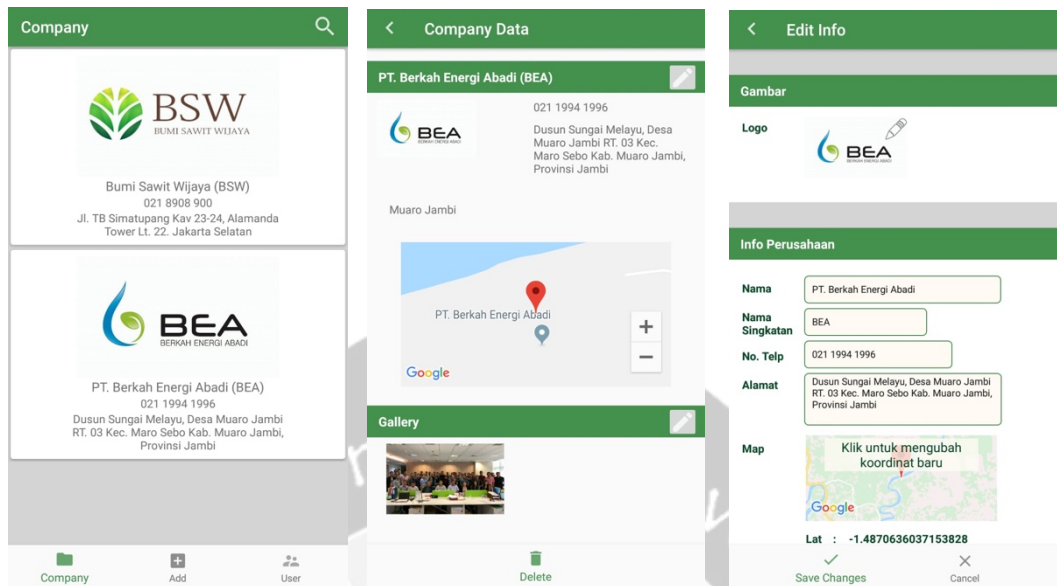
Company

BSW
BUMI SAWIT WIJAYA

Bumi Sawit Wijaya (BSW)
021 8908 900
Jl. TB Simatupang Kav 23-24, Alamanda Tower Lt. 22. Jakarta Selatan

BEA
BERKAH ENERGI ABADI

PT. Berkah Energi Abadi (BEA)
021 1994 1996
Dusun Sungai Melayu, Desa Muaro Jambi RT. 03 Kec. Maro Sebo Kab. Muaro Jambi, Provinsi Jambi

Company
Add
User

Company Data

PT. Berkah Energi Abadi (BEA)

BEA
BERKAH ENERGI ABADI

021 1994 1996
Dusun Sungai Melayu, Desa Muaro Jambi RT. 03 Kec. Maro Sebo Kab. Muaro Jambi, Provinsi Jambi

Muaro Jambi

PT. Berkah Energi Abadi
+
−
Google

Gallery

Delete

Edit Info

Gambar

Logo

BEA

Info Perusahaan

Nama
PT. Berkah Energi Abadi

Nama Singkatan
BEA

No. Telp
021 1994 1996

Alamat
Dusun Sungai Melayu, Desa Muaro Jambi RT. 03 Kec. Maro Sebo Kab. Muaro Jambi, Provinsi Jambi

Map
Klik untuk mengubah koordinat baru
Google

Lat : -1.4870636037153828

Save Changes
Cancel